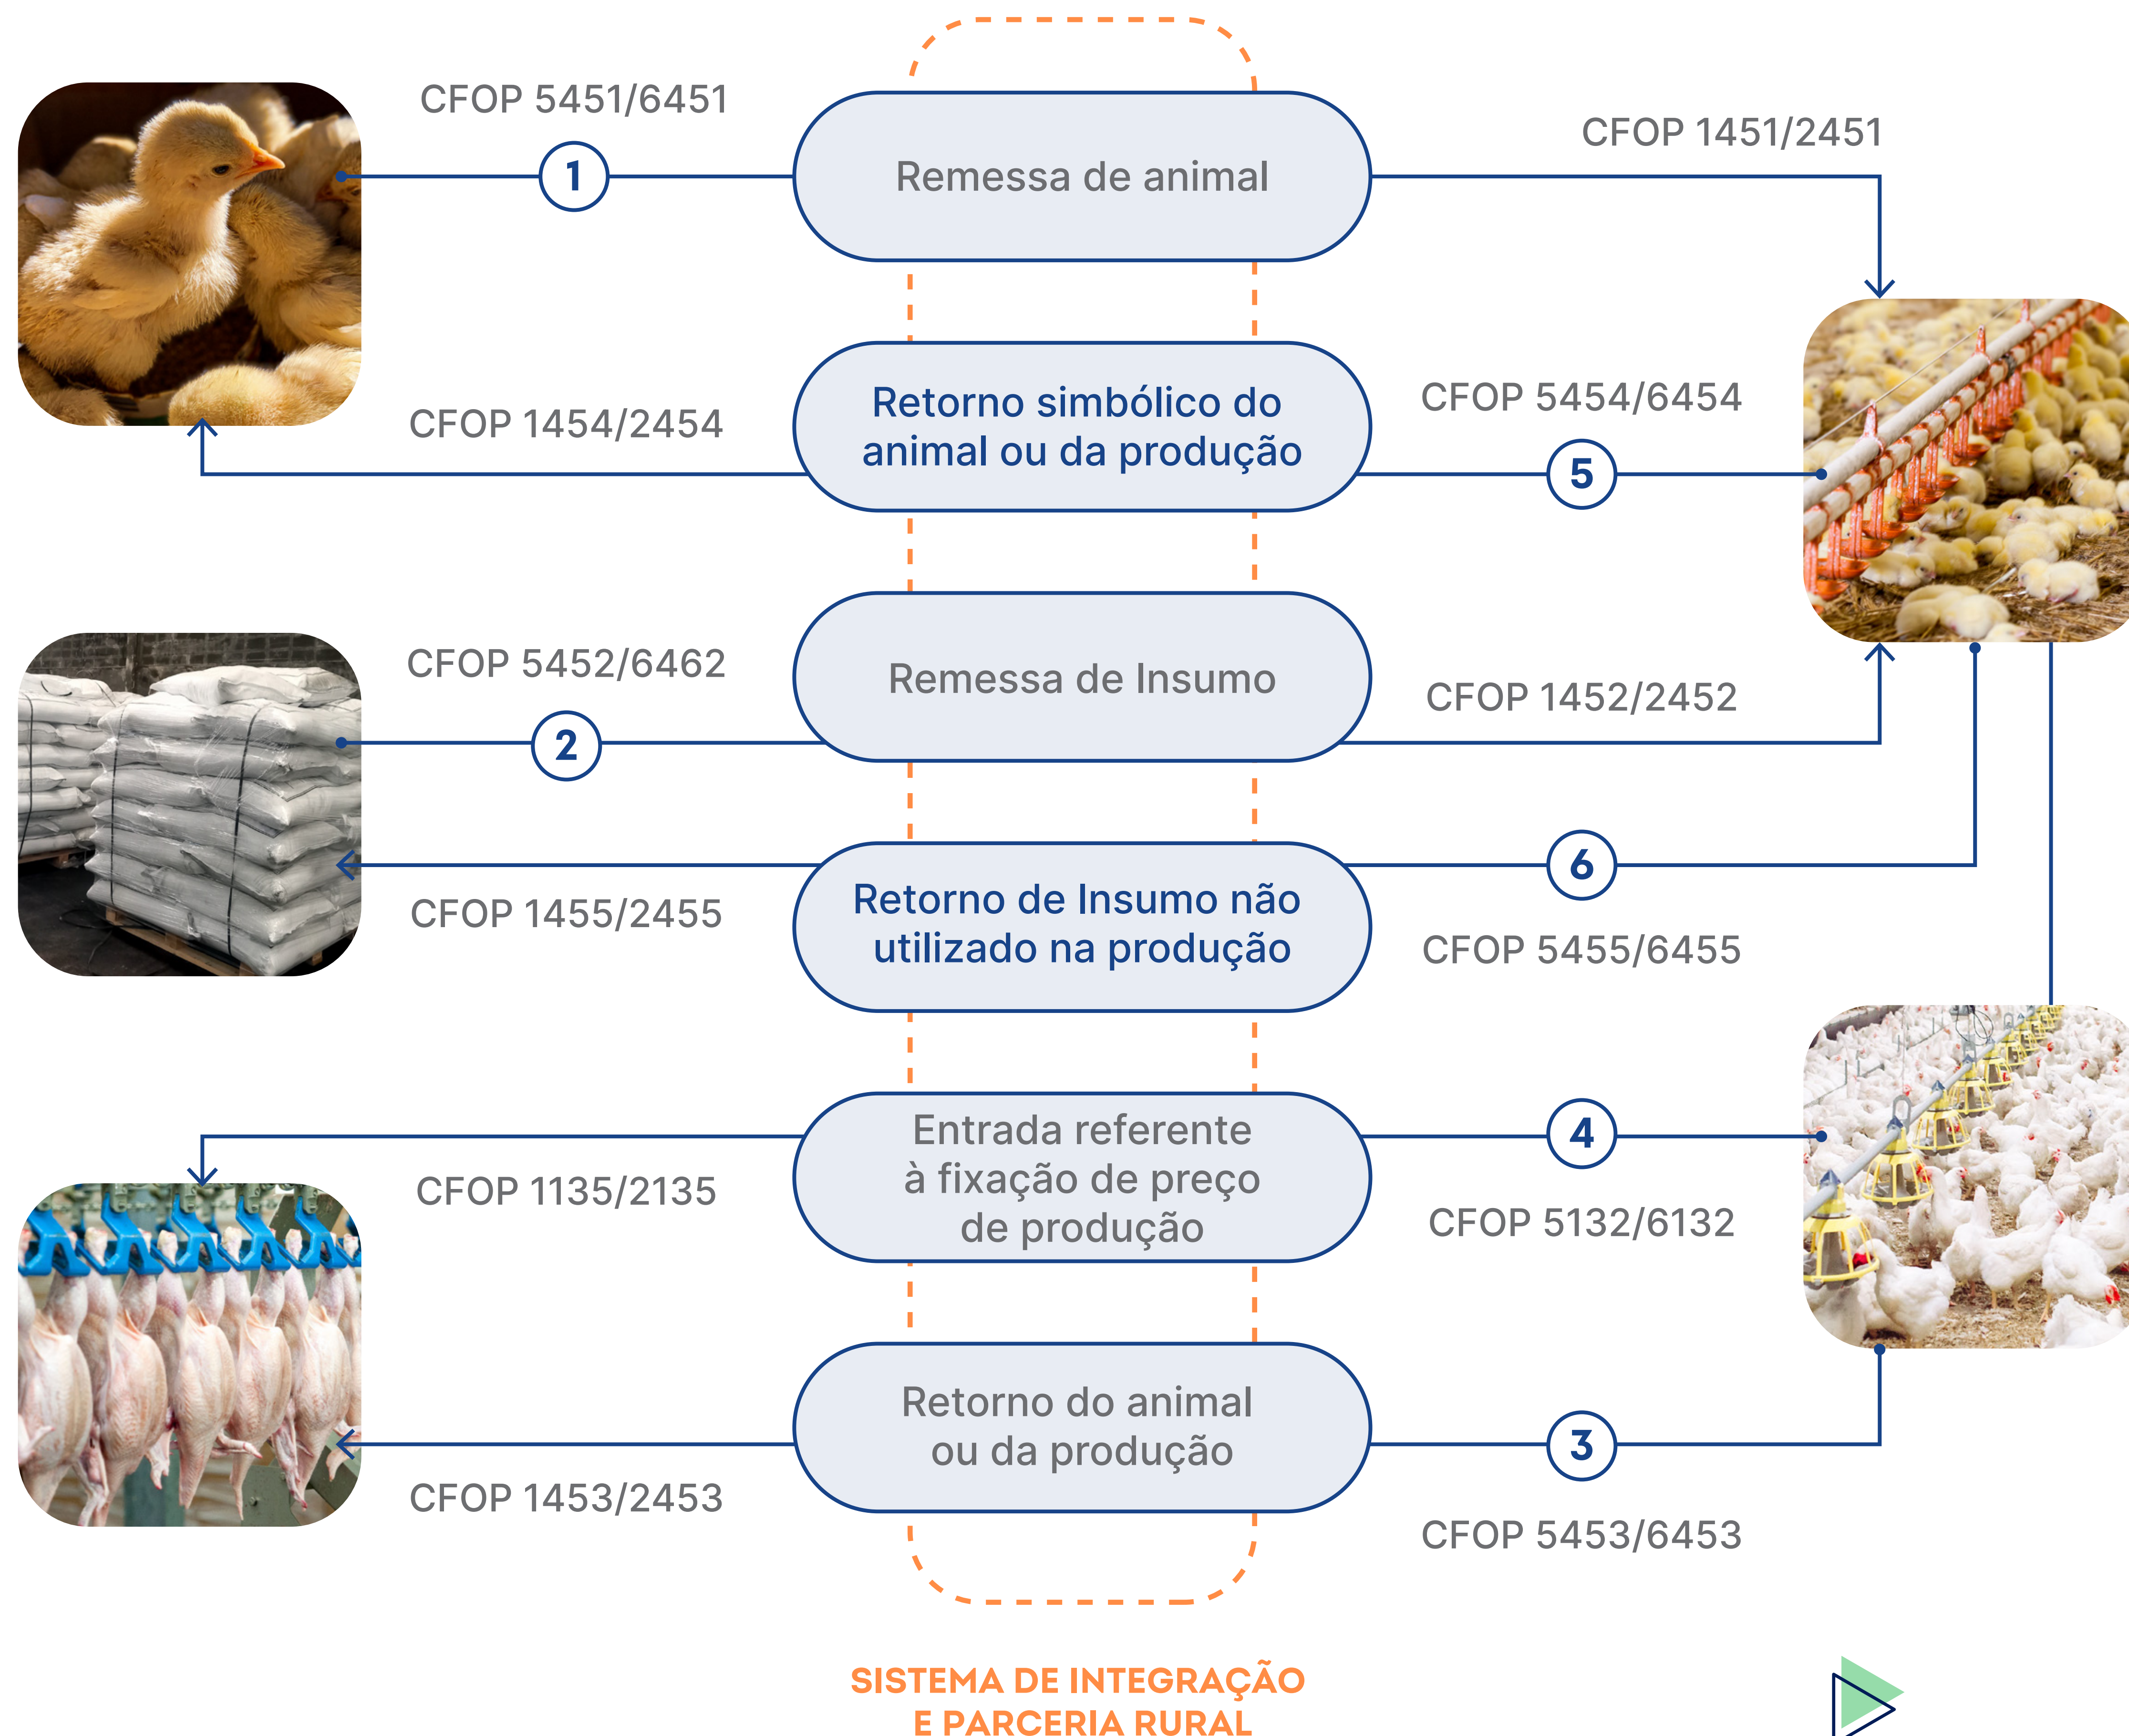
CFOP 5451/6451

1

Remessa de animal

CFOP 1451/2451

Retorno simbólico do animal ou da produção

CFOP 1454/2454

CFOP 5454/6454

5

CFOP 5452/6462

Remessa de Insumo

2

CFOP 1452/2452

Retorno de Insumo não utilizado na produção

6

CFOP 1455/2455

CFOP 5455/6455

Entrada referente à fixação de preço de produção

4

CFOP 1135/2135

CFOP 5132/6132

Retorno do animal ou da produção

3

CFOP 1453/2453

CFOP 5453/6453

SISTEMA DE INTEGRAÇÃO E PARCERIA RURAL